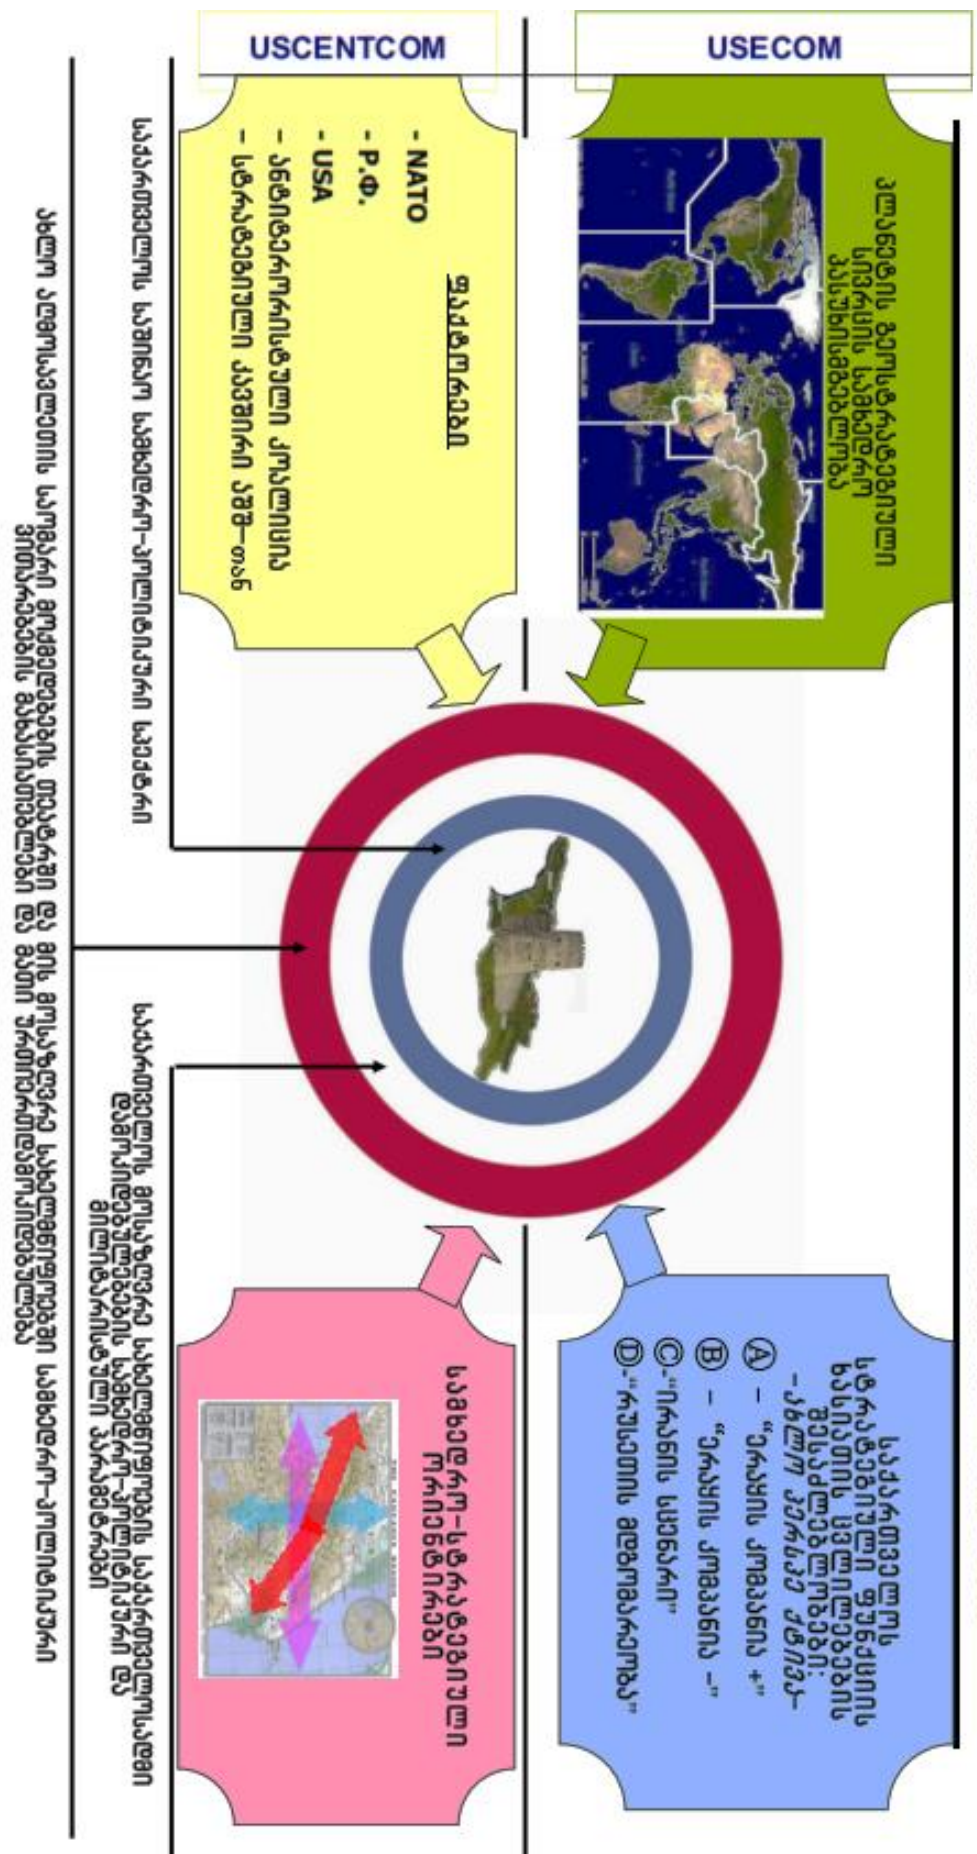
USCENTCOM

USECOM

ამერიკის შეერთებული შტატების სამხედრო პასუხისმგებლობა

ფაქტორები

- NATO
- Р.Ф.
- USA
- ანტიტერორისტული კოალიცია
- სტრატეგიული პარტნიორი აშშ–თან

საქართველოს სამხედრო–პოლიტიკური სტატუსი

საქართველოს ეროვნული უშიშროების სტრატეგიული ამოცანები
– ახალი პოლიტიკური კურსი–
(A) – "ვარდების რევოლუცია +"
(B) – "ვარდების რევოლუცია –"
(C) –"ჩრდილოეთის სცენარი"
(D) –"ძლიერი სახელმწიფო"

სამხედრო–სტრატეგიული ორიენტაცია

საქართველოს გეოსტრატეგიული მდებარეობა სამხედრო–პოლიტიკური დაპირისპირების თვალსაზრისით

ახალი პოლიტიკური სისტემის ჩამოყალიბება, ქვეყნის მდგრადობა და მისი უსაფრთხოების უზრუნველყოფა